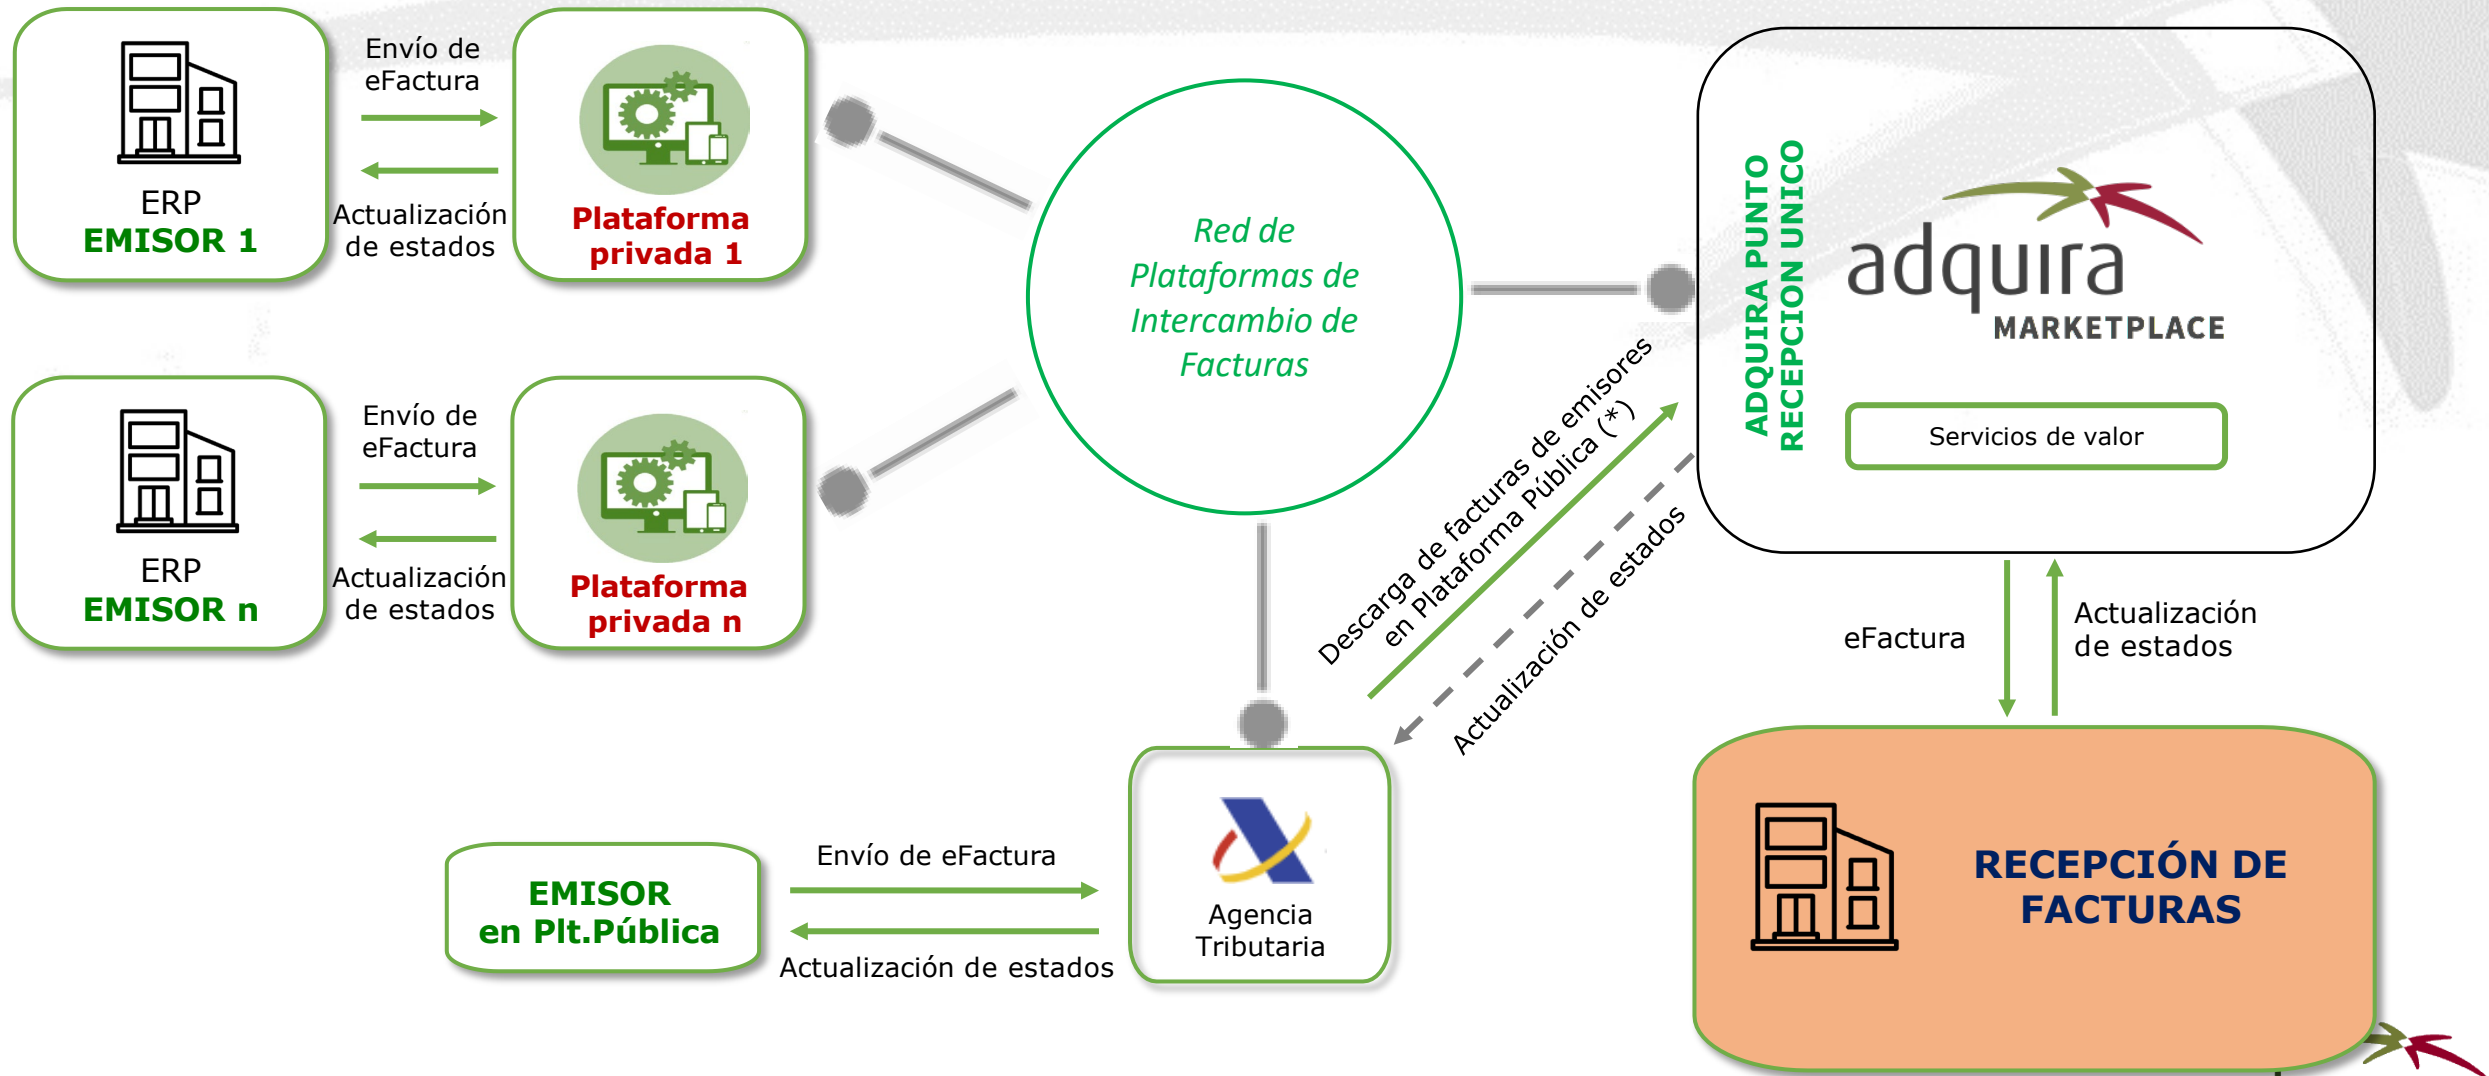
ERP
EMISOR 1

Envío de eFactura

Actualización de estados

Plataforma privada 1

ERP
EMISOR n

Envío de eFactura

Actualización de estados

Plataforma privada n

Red de Plataformas de Intercambio de Facturas

ADQUIRA PUNTO RECEPCION UNICO

adquira
MARKETPLACE

Servicios de valor

Descarga de facturas de emisores en Plataforma Pública (*)

Actualización de estados

eFactura

Actualización de estados

EMISOR en Plt.Pública

Envío de eFactura

Actualización de estados

Agencia Tributaria

RECEPCIÓN DE FACTURAS